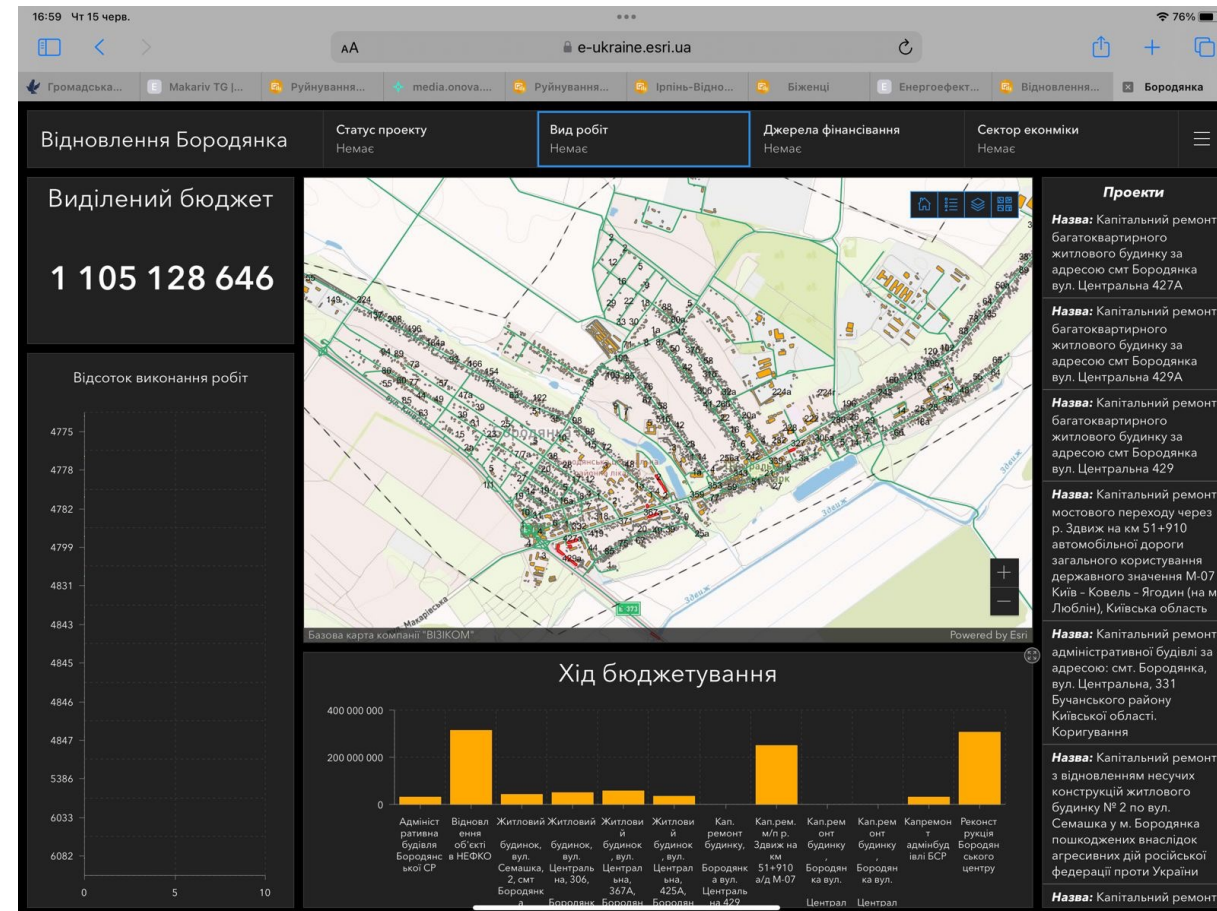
16:59 Чт 15 черв.
76%
AA e-ukraine.esri.ua

Громадська... | Makariv TG |... | Руйнування... | media.onova.... | Руйнування... | Ірпінь-Відно... | Біженці | Енергоефект... | Відновлення... | Бородянка

Відновлення Бородянка

Статус проекту
Немає

Вид робіт
Немає

Джерела фінансування
Немає

Сектор економіки
Немає

Виділений бюджет

1 105 128 646

Відсоток виконання робіт

4775
4778
4782
4799
4831
4843
4845
4846
4847
5386
6033
6082

0 5 10

Базова карта компанії "ВІЗІКОМ"
Powered by Esri

Хід бюджетування

400 000 000
200 000 000
0

Адміністративна будівля Бородянської СР
Відновлення об'єкті в НЕФКО
Житловий будинок, вул. Семашка, 2, смт Бородянка
Житловий будинок, вул. Центральна, 306,
Житловий будинок, вул. Центральна, 367А, Бородянк
Житловий будинок, вул. Центральна, 425А, Бородян
Кап. ремонт будинку, Бородянка вул. Центральна 429
Кап.рем. м/п р. Здвиж на км 51+910 а/д М-07
Кап.ремонт будинку, Бородянка вул. Централ
Кап.ремонт будинку, Бородянка вул. Централ
Капремонт адмінбудівлі БСР
Реконструкція Бородянського центру

Проекти

Назва: Капітальний ремонт багатоквартирного житлового будинку за адресою смт Бородянка вул. Центральна 427А

Назва: Капітальний ремонт багатоквартирного житлового будинку за адресою смт Бородянка вул. Центральна 429А

Назва: Капітальний ремонт багатоквартирного житлового будинку за адресою смт Бородянка вул. Центральна 429

Назва: Капітальний ремонт мостового переходу через р. Здвиж на км 51+910 автомобільної дороги загального користування державного значення М-07 Київ – Ковель – Ягодин (на м Люблін), Київська область

Назва: Капітальний ремонт адміністративної будівлі за адресою: смт. Бородянка, вул. Центральна, 331 Бучанського району Київської області. Коригування

Назва: Капітальний ремонт з відновленням несучих конструкцій житлового будинку № 2 по вул. Семашка у м. Бородянка пошкоджених внаслідок агресивних дій російської федерації проти України

Назва: Капітальний ремонт